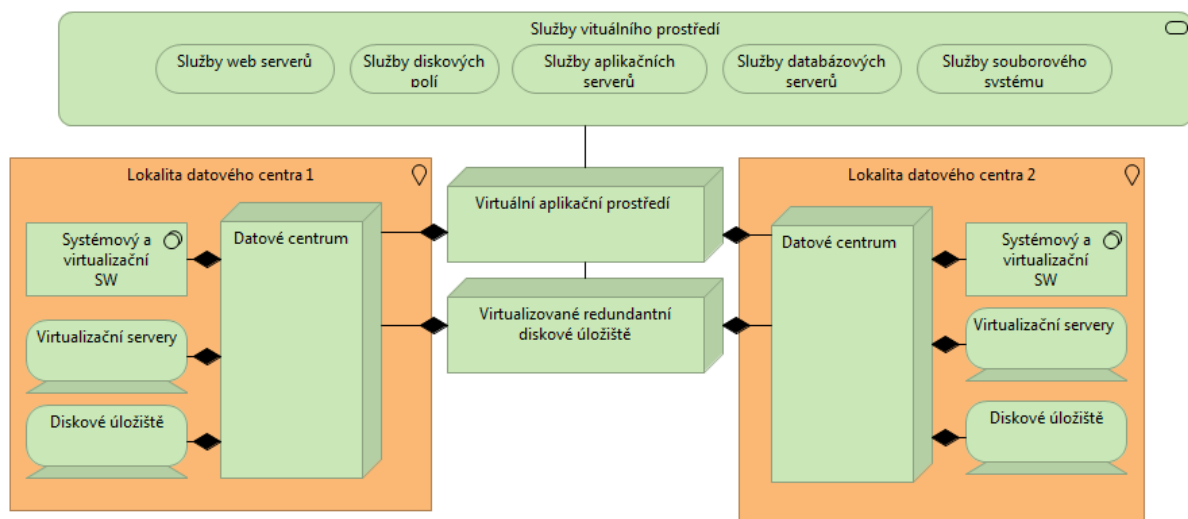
Služby vituálního prostředí

Služby web serverů

Služby diskových polí

Služby aplikačních serverů

Služby databázových serverů

Služby souborového systému

Lokalita datového centra 1

Systémový a virtualizační SW

Datové centrum

Virtualizační servery

Diskové úložiště

Virtuální aplikační prostředí

Virtualizované redundantní diskové úložiště

Lokalita datového centra 2

Datové centrum

Systémový a virtualizační SW

Virtualizační servery

Diskové úložiště